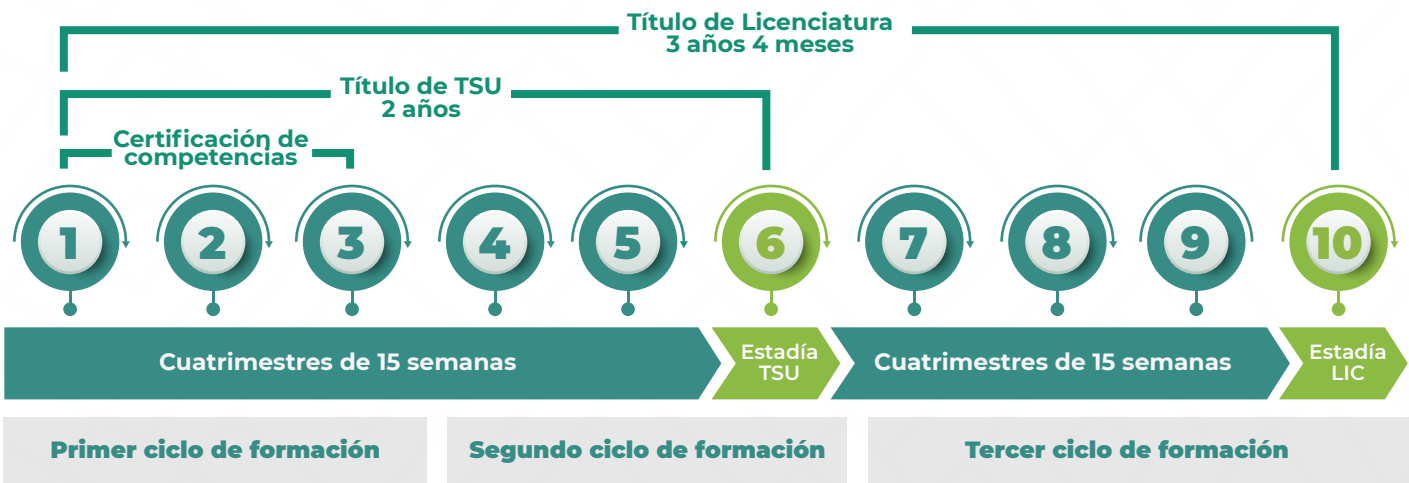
Título de Licenciatura
3 años 4 meses

Título de TSU
2 años

Certificación de competencias

1 2 3 4 5 6 7 8 9 10

Cuatrimestres de 15 semanas

Estadía TSU

Cuatrimestres de 15 semanas

Estadía LIC

Primer ciclo de formación

Segundo ciclo de formación

Tercer ciclo de formación